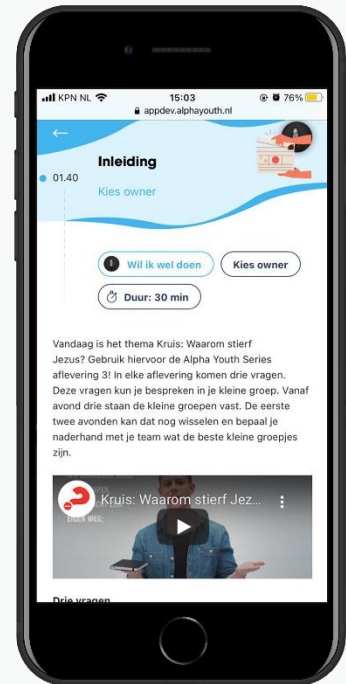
KPN NL 15:03 76%
appdev.alphayouth.nl

Inleiding

01.40

Kies owner

Wil ik wel doen

Kies owner

Duur: 30 min

Vandaag is het thema Kruis: Waarom stierf Jezus? Gebruik hiervoor de Alpha Youth Series aflevering 3! In elke aflevering komen drie vragen. Deze vragen kun je bespreken in je kleine groep. Vanaf avond drie staan de kleine groepen vast. De eerste twee avonden kan dat nog wisselen en bepaal je naderhand met je team wat de beste kleine groepjes zijn.

Kruis: Waarom stierf Jez...

EIGEN WEG:

Drie vragen